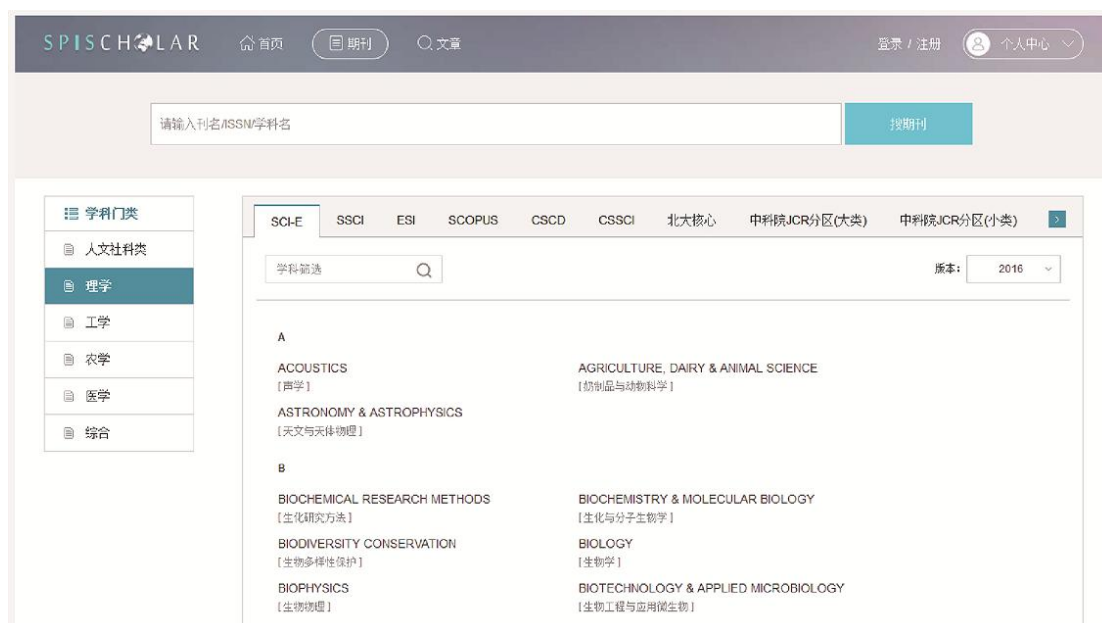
SPISCHOLAR 首页 期刊 文章 登录 / 注册 个人中心

请输入刊名/ISSN/学科名 搜期刊

学科门类
人文社科类
理学
工学
农学
医学
综合

SCI-E SSCI ESI SCOPUS CSCD CSSCI 北大核心 中科院JCR分区(大类) 中科院JCR分区(小类)

学科筛选 版本: 2016

A

ACOUSTICS
[声学]

AGRICULTURE, DAIRY & ANIMAL SCIENCE
[奶制品与动物科学]

ASTRONOMY & ASTROPHYSICS
[天文与天体物理]

B

BIOCHEMICAL RESEARCH METHODS
[生化研究方法]

BIOCHEMISTRY & MOLECULAR BIOLOGY
[生化与分子生物学]

BIODIVERSITY CONSERVATION
[生物多样性保护]

BIOLOGY
[生物学]

BIOPHYSICS
[生物物理]

BIOTECHNOLOGY & APPLIED MICROBIOLOGY
[生物工程与应用微生物]